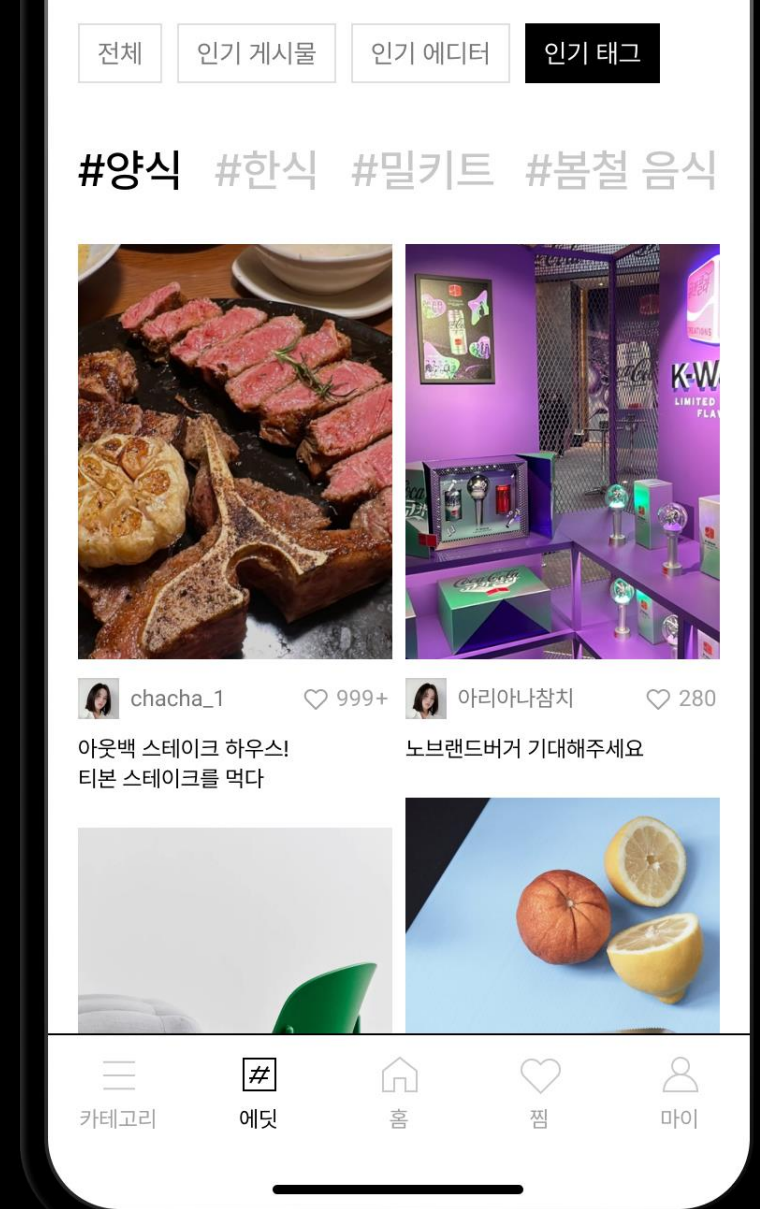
전체 인기 게시물 인기 에디터 인기 태그

#양식 #한식 #밀키트 #봄철 음식

K-WA
LIMITED
FLAV

chacha_1 ♡ 999+
아웃백 스테이크 하우스!
티본 스테이크를 먹다

아리아나참치 ♡ 280
노브랜드버거 기대해주세요

카테고리 에딧 홈 찜 마이